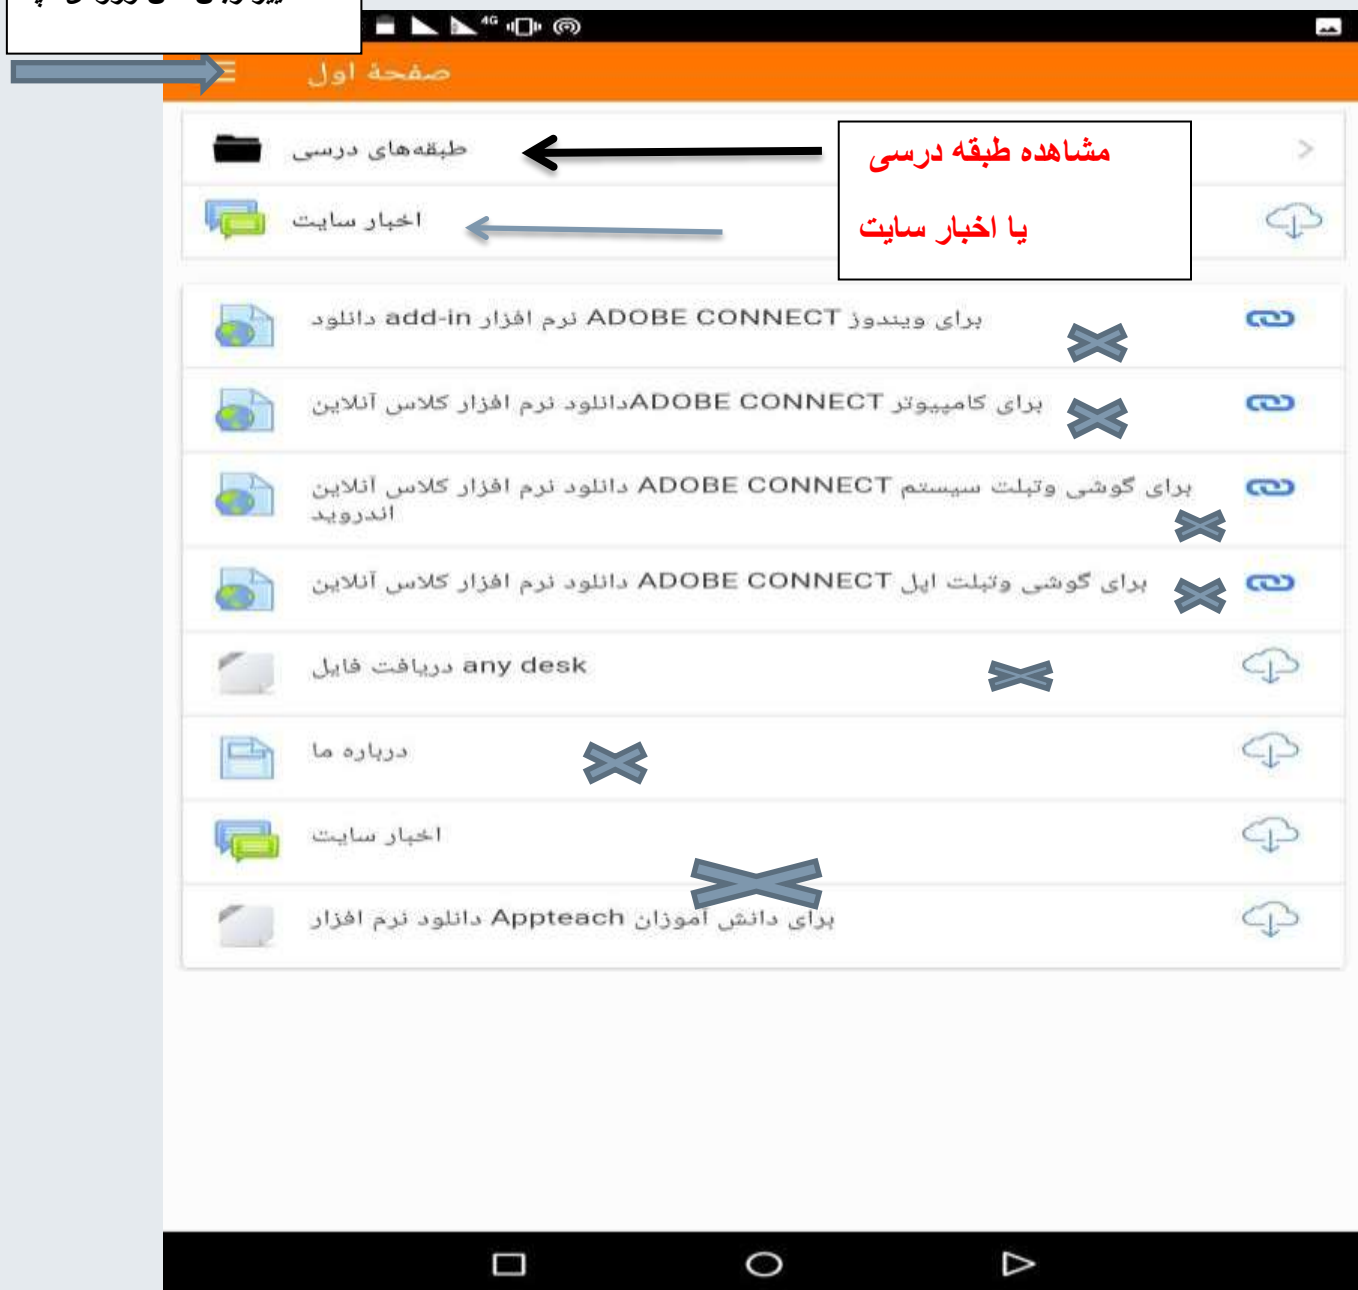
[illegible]

صفحه اول

طبقه‌های درسی

اخبار سایت

مشاهده طبقه درسی

یا اخبار سایت

برای ویندوز ADOBE CONNECT نرم افزار add-in دانلود

برای کامپیوتر ADOBE CONNECTدانلود نرم افزار کلاس آنلاین

برای گوشی وتبلت سیستم ADOBE CONNECT دانلود نرم افزار کلاس آنلاین اندروید

برای گوشی وتبلت اپل ADOBE CONNECT دانلود نرم افزار کلاس آنلاین

any desk دریافت فایل

درباره ما

اخبار سایت

برای دانش آموزان Appteach دانلود نرم افزار